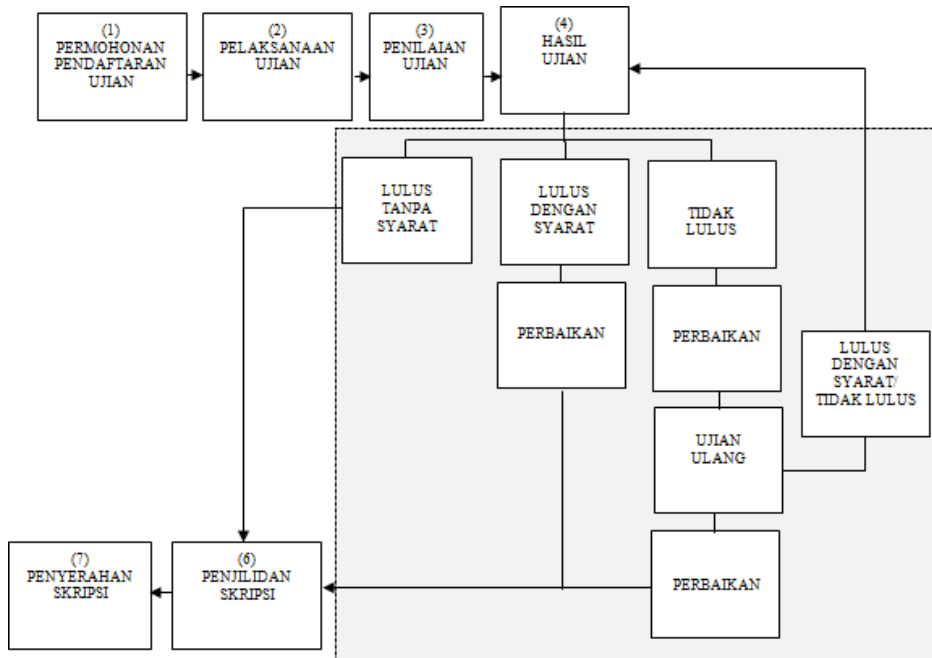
(1)
PERMOHONAN
PENDAFTARAN
UJIAN

(2)
PELAKSANAAN
UJIAN

(3)
PENILAIAN
UJIAN

(4)
HASIL
UJIAN

LULUS
TANPA
SYARAT

LULUS
DENGAN
SYARAT

TIDAK
LULUS

PERBAIKAN

PERBAIKAN

LULUS
DENGAN
SYARAT/
TIDAK LULUS

UJIAN
ULANG

(7)
PENYERAHAN
SKRIPSI

(6)
PENJILIDAN
SKRIPSI

PERBAIKAN